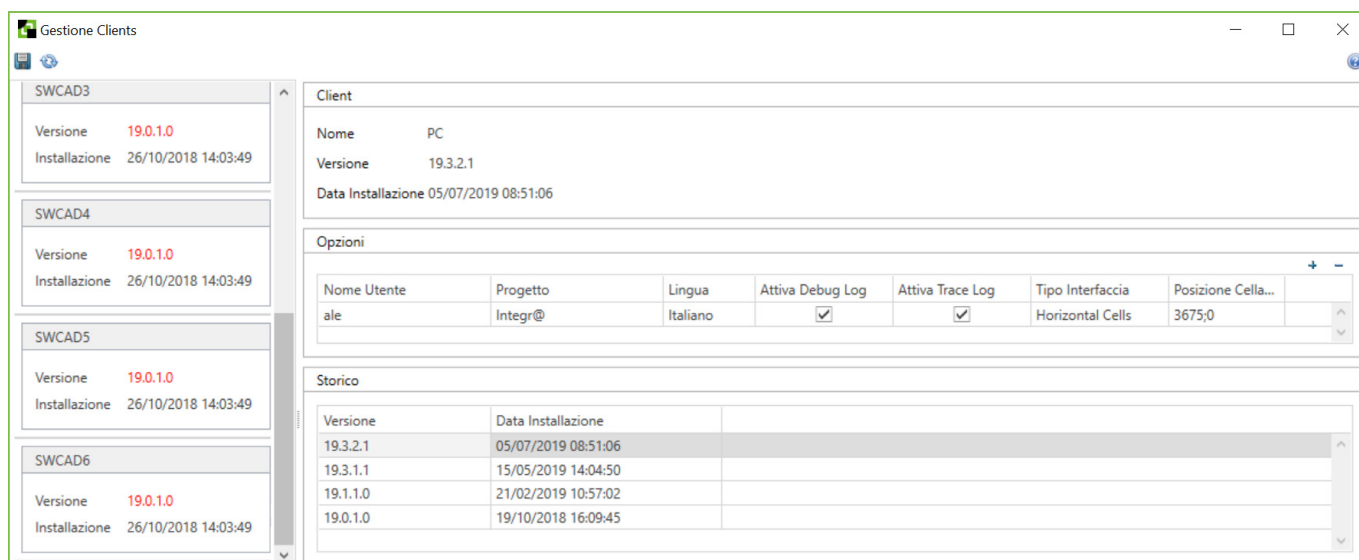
Gestione Clients

SWCAD3

Versione 19.0.1.0
Installazione 26/10/2018 14:03:49

SWCAD4

Versione 19.0.1.0
Installazione 26/10/2018 14:03:49

SWCAD5

Versione 19.0.1.0
Installazione 26/10/2018 14:03:49

SWCAD6

Versione 19.0.1.0
Installazione 26/10/2018 14:03:49

Client

Nome PC
Versione 19.3.2.1
Data Installazione 05/07/2019 08:51:06

Opzioni

+ −

| Nome Utente | Progetto | Lingua | Attiva Debug Log | Attiva Trace Log | Tipo Interfaccia | Posizione Cella... |
|---|---|---|---|---|---|---|
| ale | Integr@ | Italiano | ✓ | ✓ | Horizontal Cells | 3675;0 |

Storico

| Versione | Data Installazione |
|---|---|
| 19.3.2.1 | 05/07/2019 08:51:06 |
| 19.3.1.1 | 15/05/2019 14:04:50 |
| 19.1.1.0 | 21/02/2019 10:57:02 |
| 19.0.1.0 | 19/10/2018 16:09:45 |